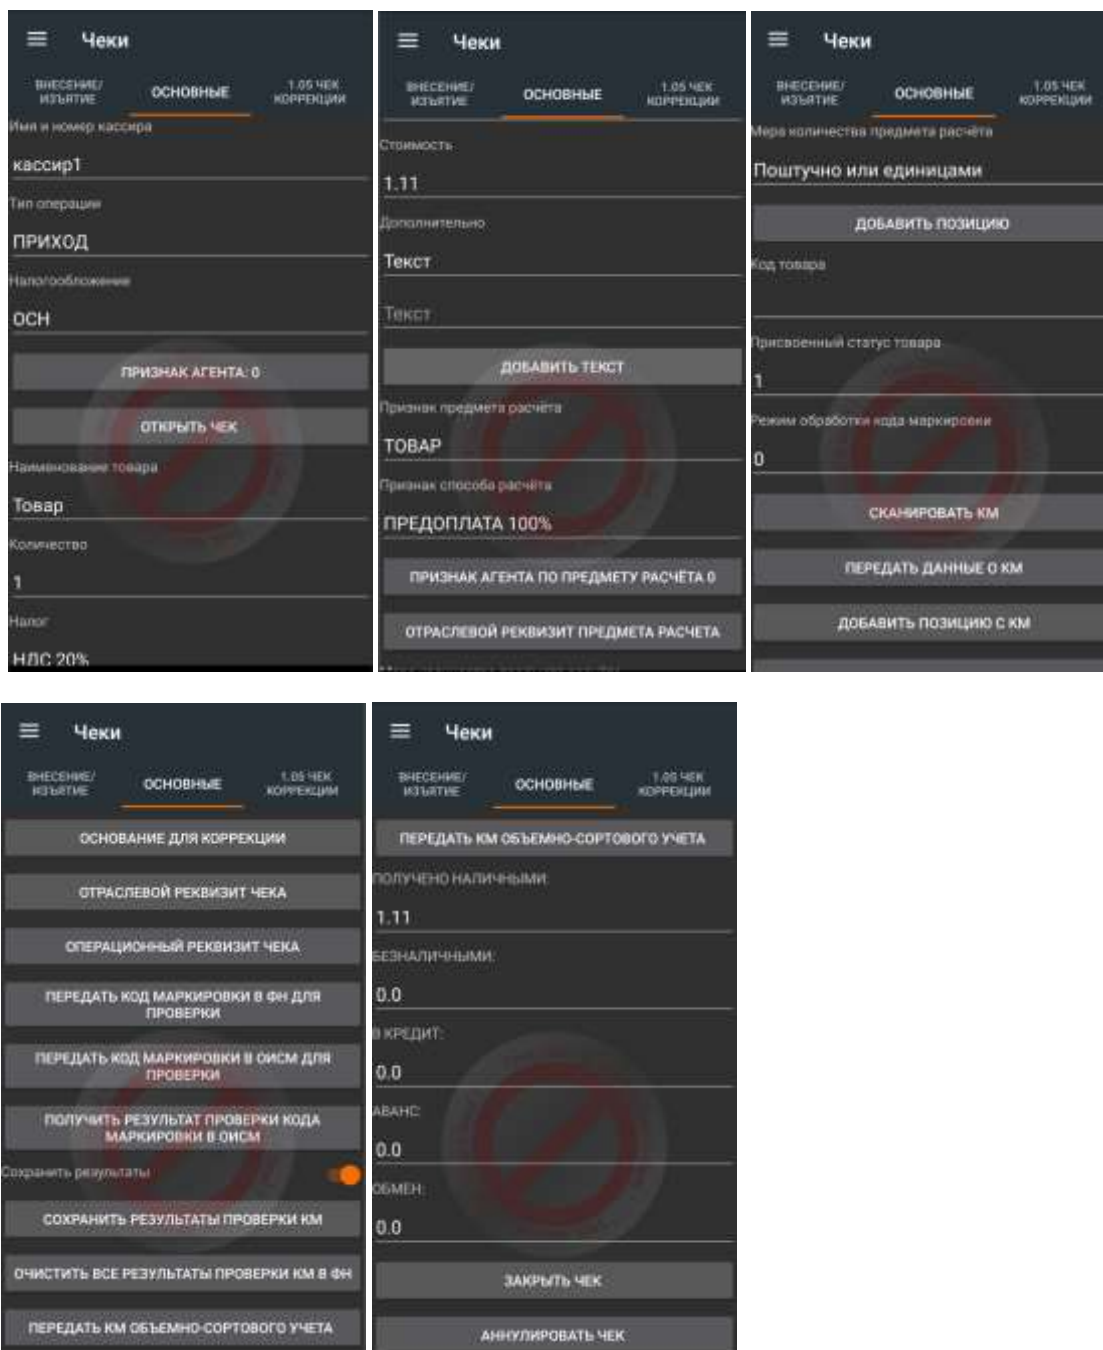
Чеки

ВНЕСЕНИЕ/ ИЗЪЯТИЕ
ОСНОВНЫЕ
1.05 ЧЕК КОРРЕКЦИИ

Имя и номер кассира
кассир1
Тип операции
ПРИХОД
Налогообложение
ОСН
ПРИЗНАК АГЕНТА: 0
ОТКРЫТЬ ЧЕК
Наименование товара
Товар
Количество
1
Налог
НДС 20%

Чеки

ВНЕСЕНИЕ/ ИЗЪЯТИЕ
ОСНОВНЫЕ
1.05 ЧЕК КОРРЕКЦИИ

Стоимость
1.11
Дополнительно
Текст
Текст
ДОБАВИТЬ ТЕКСТ
Признак предмета расчета
ТОВАР
Признак способа расчёта
ПРЕДОПЛАТА 100%
ПРИЗНАК АГЕНТА ПО ПРЕДМЕТУ РАСЧЁТА 0
ОТРАСЛЕВОЙ РЕКВИЗИТ ПРЕДМЕТА РАСЧЕТА

Чеки

ВНЕСЕНИЕ/ ИЗЪЯТИЕ
ОСНОВНЫЕ
1.05 ЧЕК КОРРЕКЦИИ

Мера количества предмета расчёта
Поштучно или единицами
ДОБАВИТЬ ПОЗИЦИЮ
Код товара
Присвоенный статус товара
1
Режим обработки кода маркировки
0
СКАНИРОВАТЬ КМ
ПЕРЕДАТЬ ДАННЫЕ О КМ
ДОБАВИТЬ ПОЗИЦИЮ С КМ

Чеки

ВНЕСЕНИЕ/ ИЗЪЯТИЕ
ОСНОВНЫЕ
1.05 ЧЕК КОРРЕКЦИИ

ОСНОВАНИЕ ДЛЯ КОРРЕКЦИИ
ОТРАСЛЕВОЙ РЕКВИЗИТ ЧЕКА
ОПЕРАЦИОННЫЙ РЕКВИЗИТ ЧЕКА
ПЕРЕДАТЬ КОД МАРКИРОВКИ В ФН ДЛЯ ПРОВЕРКИ
ПЕРЕДАТЬ КОД МАРКИРОВКИ В ОИСМ ДЛЯ ПРОВЕРКИ
ПОЛУЧИТЬ РЕЗУЛЬТАТ ПРОВЕРКИ КОДА МАРКИРОВКИ В ОИСМ
Сохранить результаты
СОХРАНИТЬ РЕЗУЛЬТАТЫ ПРОВЕРКИ КМ
ОЧИСТИТЬ ВСЕ РЕЗУЛЬТАТЫ ПРОВЕРКИ КМ В ФН
ПЕРЕДАТЬ КМ ОБЪЕМНО-СОРТОВОГО УЧЕТА

Чеки

ВНЕСЕНИЕ/ ИЗЪЯТИЕ
ОСНОВНЫЕ
1.05 ЧЕК КОРРЕКЦИИ

ПЕРЕДАТЬ КМ ОБЪЕМНО-СОРТОВОГО УЧЕТА
ПОЛУЧЕНО НАЛИЧНЫМИ:
1.11
БЕЗНАЛИЧНЫМИ:
0.0
В КРЕДИТ:
0.0
АВАНС:
0.0
ОБМЕН:
0.0
ЗАКРЫТЬ ЧЕК
АННУЛИРОВАТЬ ЧЕК